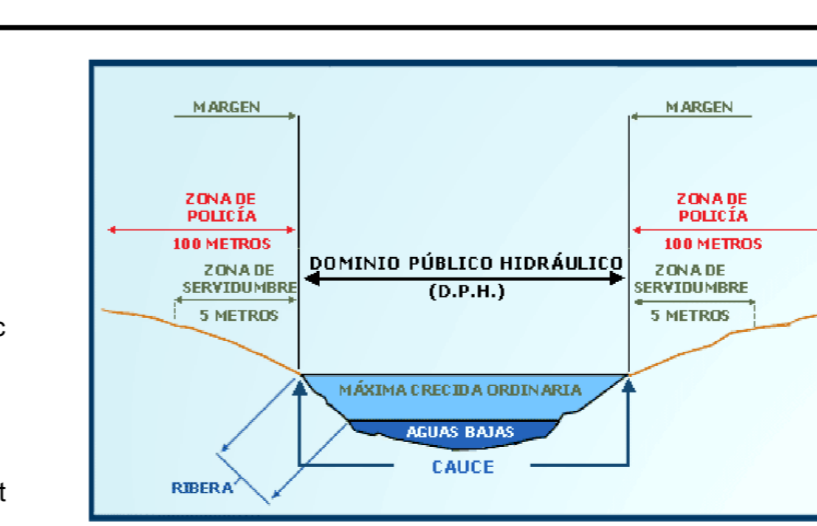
MARGEN

MARGEN

ZONA DE POLICÍA

100 METROS

ZONA DE POLICÍA

100 METROS

ZONA DE SERVIDUMBRE

5 METROS

DOMINIO PÚBLICO HIDRÁULICO

(D.P.H.)

ZONA DE SERVIDUMBRE

5 METROS

MÁXIMA CRECIDA ORDINARIA

AGUAS BAJAS

CAUCE

RIBERA

c

t